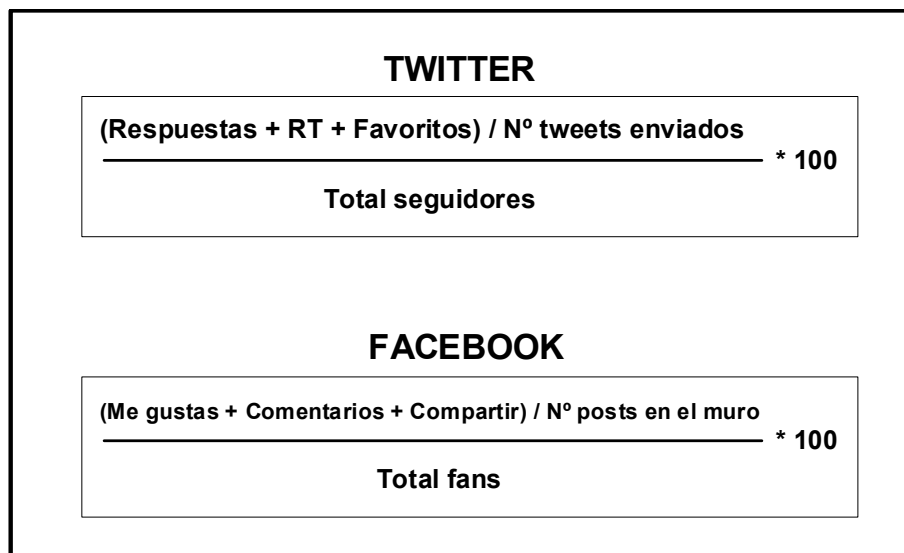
TWITTER

$\frac{\text{(Respuestas + RT + Favoritos) / Nº tweets enviados}}{\text{Total seguidores}} * 100$

FACEBOOK

$\frac{\text{(Me gustas + Comentarios + Compartir) / Nº posts en el muro}}{\text{Total fans}} * 100$